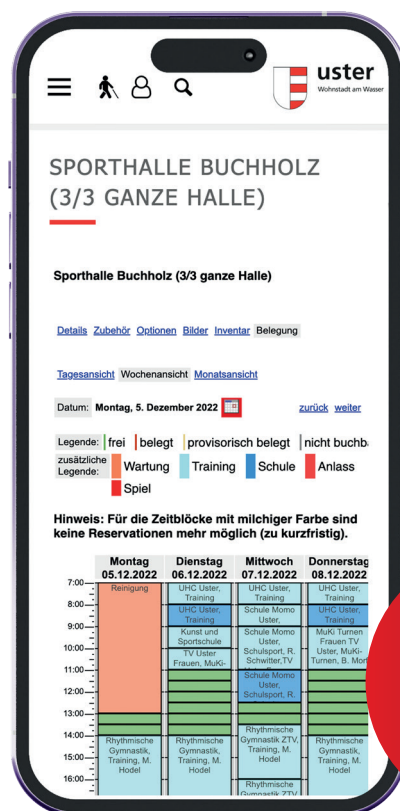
uster
Wohnstadt am Wasser

SPORTHALLE BUCHHOLZ (3/3 GANZE HALLE)

Sporthalle Buchholz (3/3 ganze Halle)

Details Zubehör Optionen Bilder Inventar Belegung

Tagesansicht Wochenansicht Monatsansicht

Datum: Montag, 5. Dezember 2022 zurück weiter

Legende: frei belegt provisorisch belegt nicht buchb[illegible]
zusätzliche Legende: Wartung Training Schule Anlass Spiel

Hinweis: Für die Zeitblöcke mit milchiger Farbe sind keine Reservationen mehr möglich (zu kurzfristig).

| | Montag 05.12.2022 | Dienstag 06.12.2022 | Mittwoch 07.12.2022 | Donnerstag 08.12.2022 |
|---|---|---|---|---|
| 7:00 | Reinigung | UHC Uster, Training | UHC Uster, Training | UHC Uster, Training |
| 8:00 | | UHC Uster, Training | Schule Momo Uster, | UHC Uster, Training |
| 9:00 | | Kunst und Sportschule | Schule Momo Uster, Schulsport, R. Schwitter,TV | MuKi Turnen Frauen TV Uster, MuKi-Turnen, B. Mor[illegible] |
| 10:00 | | TV Uster Frauen, MuKi- | | |
| 11:00 | | | Schule Momo Uster, Schulsport, R. | |
| 12:00 | | | | |
| 13:00 | | | | |
| 14:00 | | Rhythmische Gymnastik, Training, M. Hodel | Rhythmische Gymnastik ZTV, Training, M. Hodel | Rhythmische Gymnastik, Training, M. Hodel |
| 15:00 | | | | |
| 16:00 | | | Rhythmische Gymnastik ZTV | |